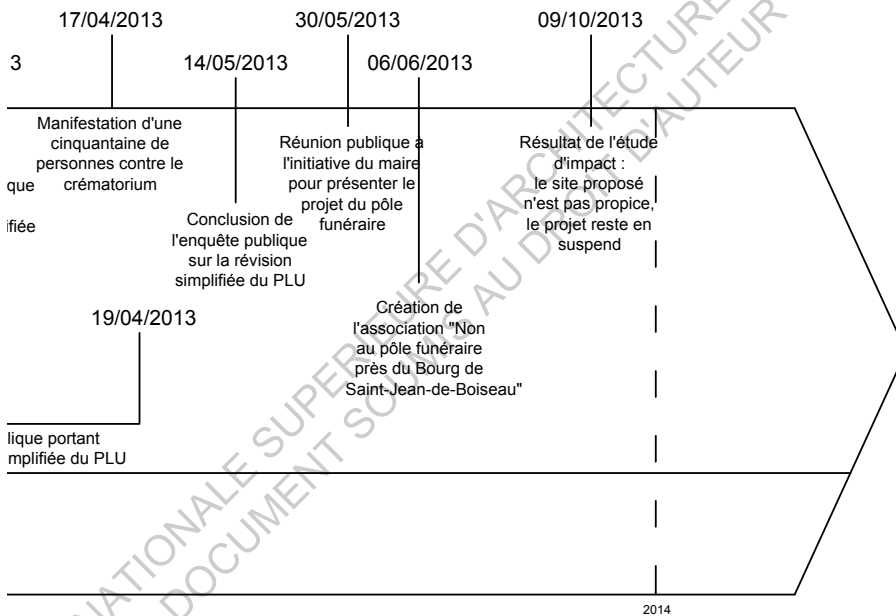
17/04/2013

30/05/2013

09/10/2013

3

14/05/2013

06/06/2013

Manifestation d'une cinquantaine de personnes contre le crématorium

que

ifiée

Réunion publique à l'initiative du maire pour présenter le projet du pôle funéraire

Résultat de l'étude d'impact : le site proposé n'est pas propice, le projet reste en suspend

Conclusion de l'enquête publique sur la révision simplifiée du PLU

19/04/2013

Création de l'association "Non au pôle funéraire près du Bourg de Saint-Jean-de-Boiseau"

lique portant mplifiée du PLU

2014

NATIONALE SUPERIEURE D'ARCHITECTURE
DOCUMENT SOUMIS AU DROIT D'AUTEUR